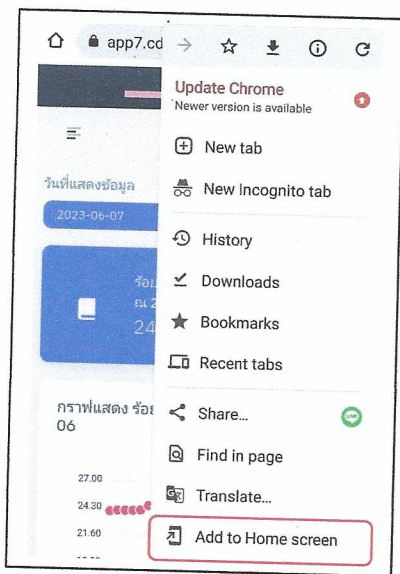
app7.cd

Update Chrome
Newer version is available

New tab

New Incognito tab

History

Downloads

Bookmarks

Recent tabs

Share...

Find in page

Translate...

Add to Home screen

วันที่แสดงข้อมูล

2023-06-07

ร้อย
ณ 2
24

กราฟแสดง ร้อย
06

27.00
24.30
21.60